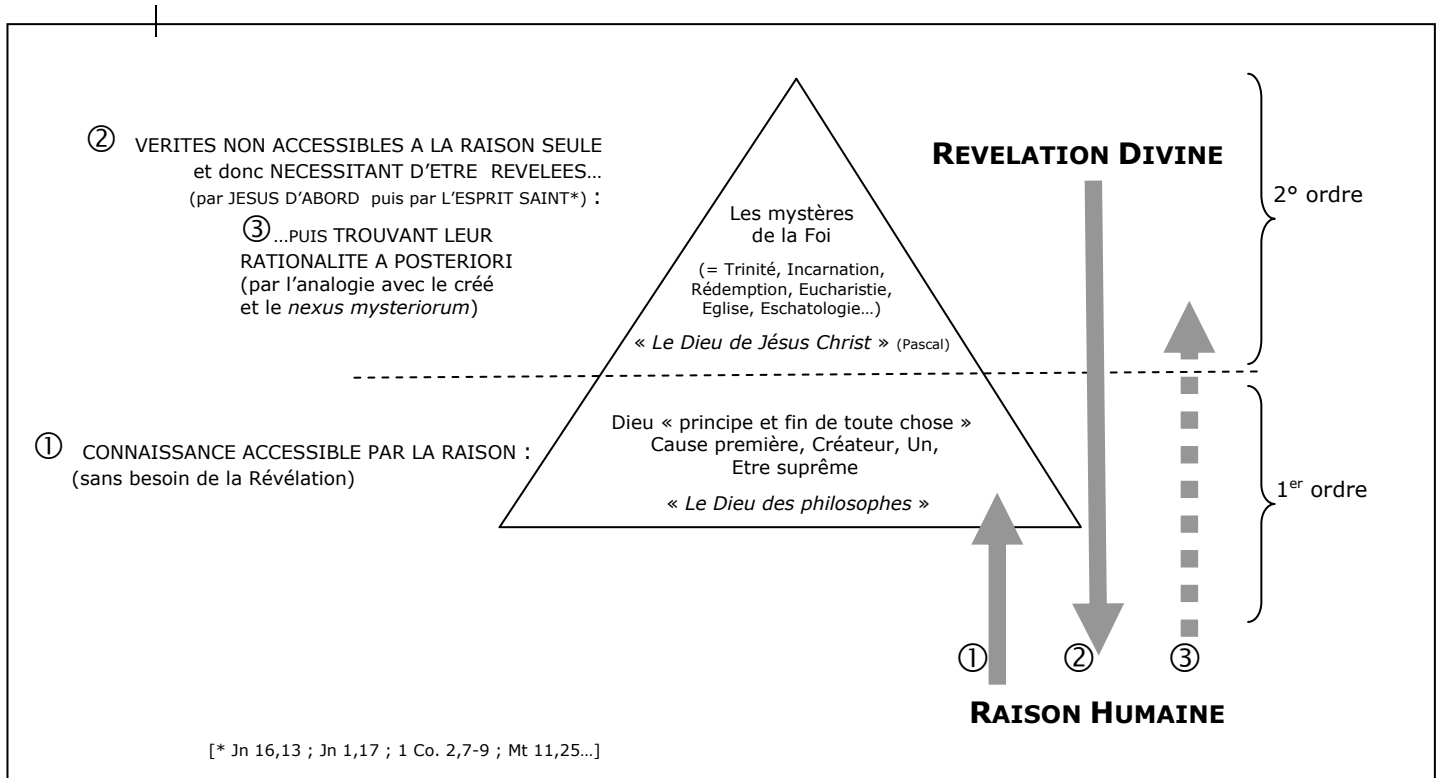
② VERITES NON ACCESSIBLES A LA RAISON SEULE et donc NECESSITANT D'ETRE REVELEES… (par JESUS D'ABORD puis par L'ESPRIT SAINT*) :

③…PUIS TROUVANT LEUR RATIONALITE A POSTERIORI (par l'analogie avec le créé et le *nexus mysteriorum*)

Les mystères de la Foi

(= Trinité, Incarnation, Rédemption, Eucharistie, Eglise, Eschatologie…)

« *Le Dieu de Jésus Christ* » (Pascal)

REVELATION DIVINE

2° ordre

① CONNAISSANCE ACCESSIBLE PAR LA RAISON : (sans besoin de la Révélation)

Dieu « principe et fin de toute chose » Cause première, Créateur, Un, Etre suprême

« *Le Dieu des philosophes* »

1$^{er}$ ordre

① ② ③

RAISON HUMAINE

[* Jn 16,13 ; Jn 1,17 ; 1 Co. 2,7-9 ; Mt 11,25…]